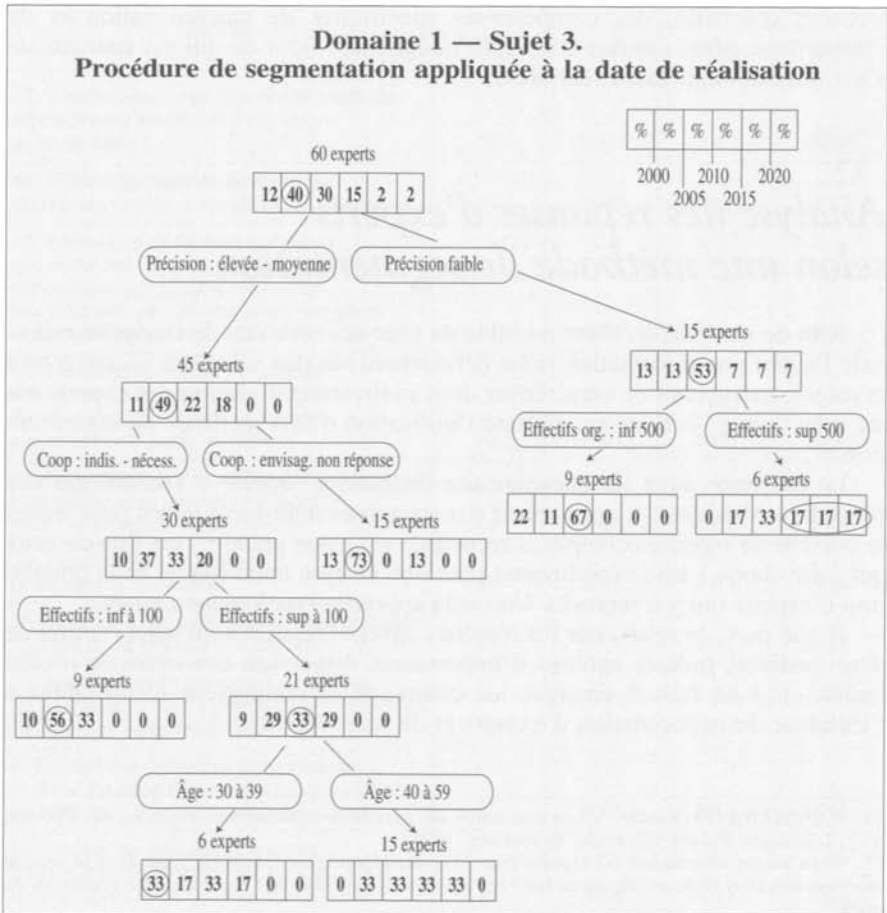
Domaine 1 — Sujet 3.
Procédure de segmentation appliquée à la date de réalisation

| % | % | % | % | % | % |
|---|---|---|---|---|---|

2000 2005 2010 2015 2020

60 experts

| 12 | 40 | 30 | 15 | 2 | 2 |
|---|---|---|---|---|---|

Précision : élevée - moyenne

Précision faible

45 experts

| 11 | 49 | 22 | 18 | 0 | 0 |
|---|---|---|---|---|---|

15 experts

| 13 | 13 | 53 | 7 | 7 | 7 |
|---|---|---|---|---|---|

Effectifs org. : inf 500

Effectifs : sup 500

Coop : indis. - nécess.

Coop. : envisag. non réponse

9 experts

| 22 | 11 | 67 | 0 | 0 | 0 |
|---|---|---|---|---|---|

6 experts

| 0 | 17 | 33 | 17 | 17 | 17 |
|---|---|---|---|---|---|

30 experts

| 10 | 37 | 33 | 20 | 0 | 0 |
|---|---|---|---|---|---|

15 experts

| 13 | 73 | 0 | 13 | 0 | 0 |
|---|---|---|---|---|---|

Effectifs : inf à 100

Effectifs : sup à 100

9 experts

| 10 | 56 | 33 | 0 | 0 | 0 |
|---|---|---|---|---|---|

21 experts

| 9 | 29 | 33 | 29 | 0 | 0 |
|---|---|---|---|---|---|

Âge : 30 à 39

Âge : 40 à 59

6 experts

| 33 | 17 | 33 | 17 | 0 | 0 |
|---|---|---|---|---|---|

15 experts

| 0 | 33 | 33 | 33 | 33 | 0 |
|---|---|---|---|---|---|